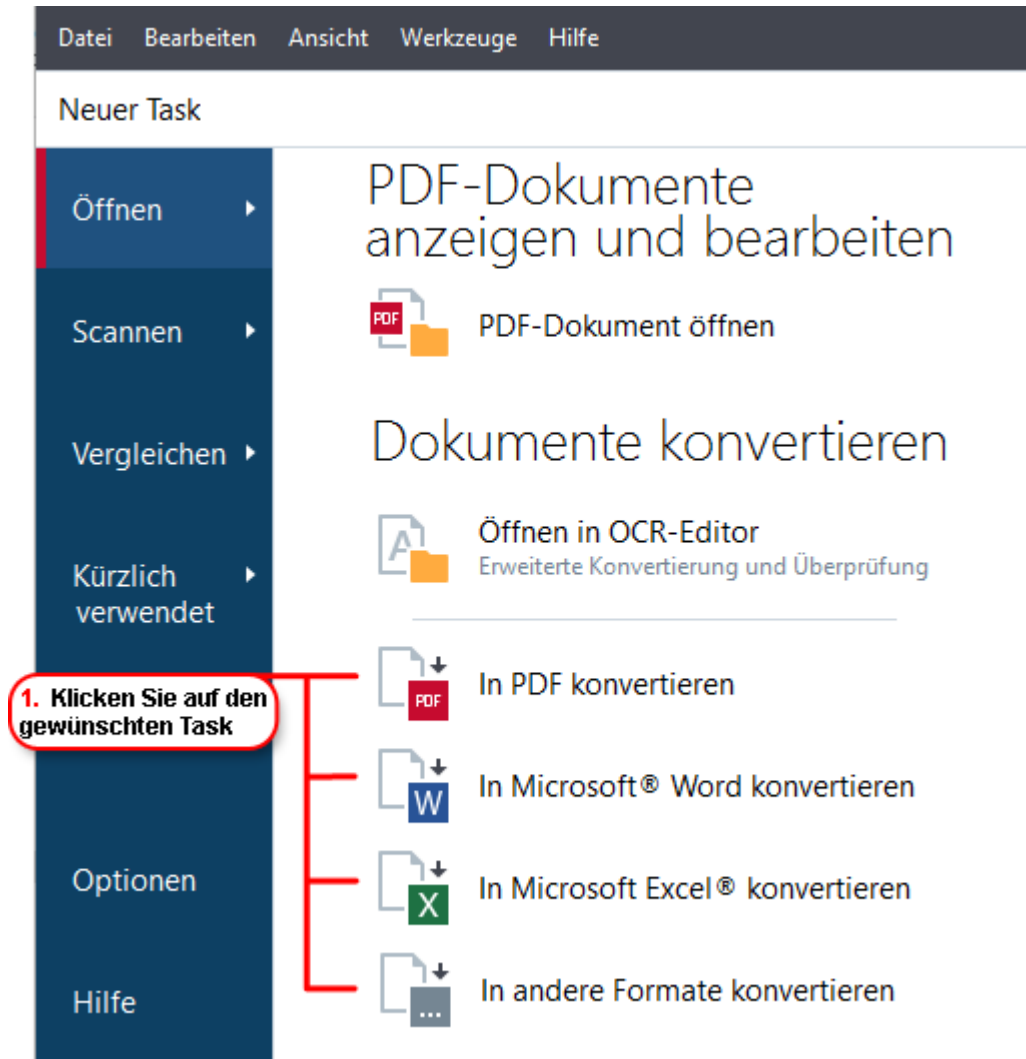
Datei Bearbeiten Ansicht Werkzeuge Hilfe

Neuer Task

Öffnen

Scannen

Vergleichen

Kürzlich verwendet

Optionen

Hilfe

PDF-Dokumente anzeigen und bearbeiten

PDF

PDF-Dokument öffnen

Dokumente konvertieren

Öffnen in OCR-Editor
Erweiterte Konvertierung und Überprüfung

1. Klicken Sie auf den gewünschten Task

PDF

In PDF konvertieren

W

In Microsoft® Word konvertieren

X

In Microsoft Excel® konvertieren

...

In andere Formate konvertieren